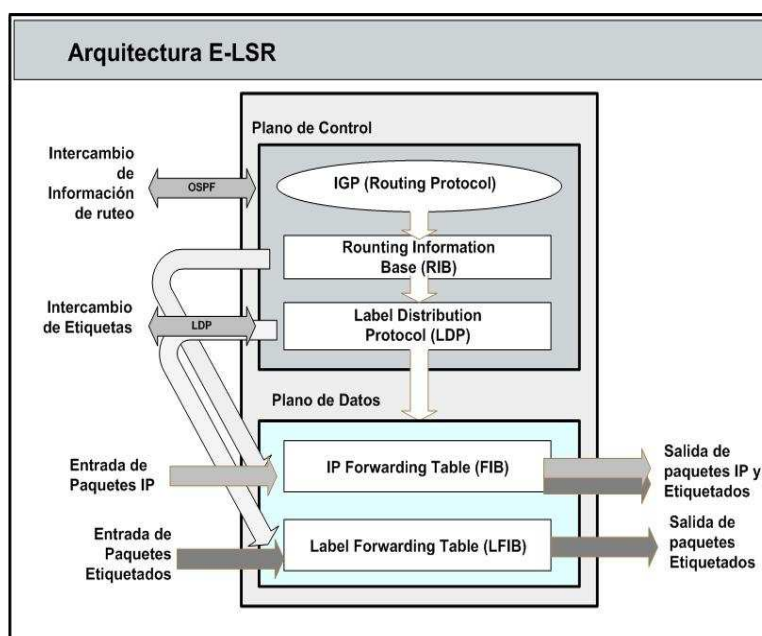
Arquitectura E-LSR

Plano de Control

Intercambio de Información de ruteo

OSPF

IGP (Routing Protocol)

Rounting Information Base (RIB)

Intercambio de Etiquetas

LDP

Label Distribution Protocol (LDP)

Plano de Datos

Entrada de Paquetes IP

IP Forwarding Table (FIB)

Salida de paquetes IP y Etiquetados

Entrada de Paquetes Etiquetados

Label Forwarding Table (LFIB)

Salida de paquetes Etiquetados